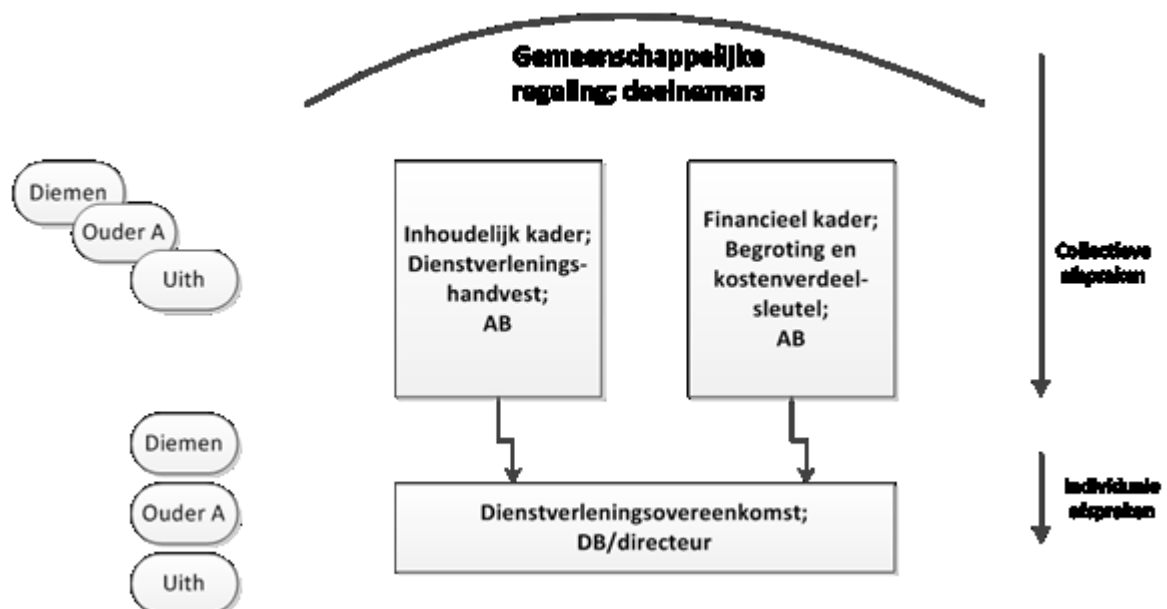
Gemeenschappelijke regeling; deelnemers

Diemen
Ouder A
Uith

Inhoudelijk kader; Dienstverleningshandvest; AB

Financieel kader; Begroting en kostenverdeelsleutel; AB

Collectieve afspraken

Diemen
Ouder A
Uith

Dienstverleningsovereenkomst; DB/directeur

Individuele afspraken